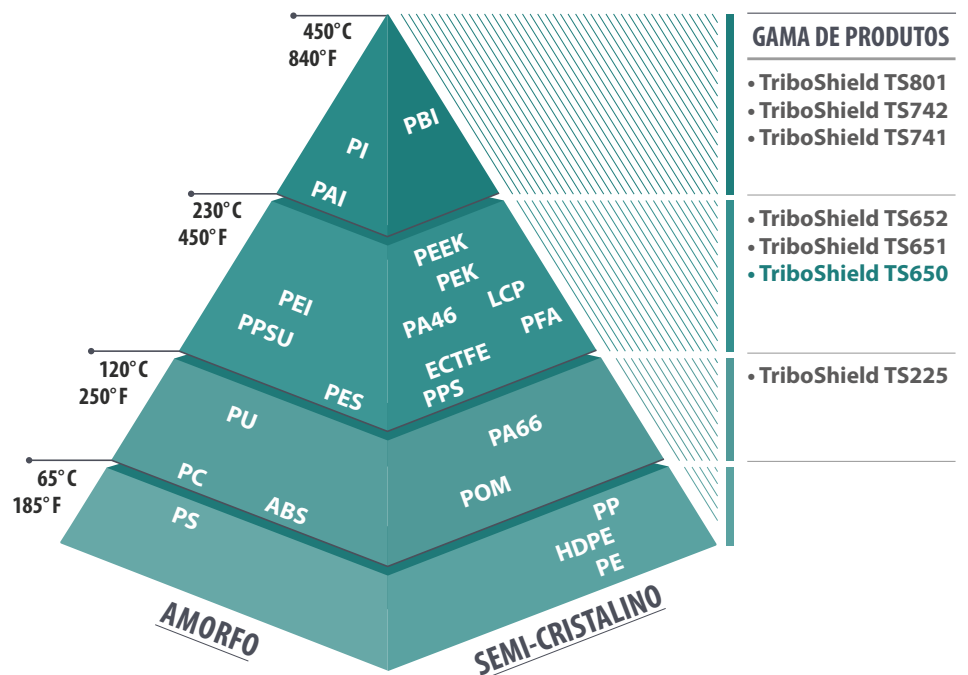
450°C
840°F

PI
PBI
PAI

230°C
450°F

PEI
PPSU
PEEK
PEK
LCP
PA46
PFA
ECTFE
PPS

120°C
250°F

PES
PU
PA66

65°C
185°F

PC
ABS
PS
POM
PP
HDPE
PE

AMORFO
SEMI-CRISTALINO

GAMA DE PRODUTOS
• TriboShield TS801
• TriboShield TS742
• TriboShield TS741

• TriboShield TS652
• TriboShield TS651
• TriboShield TS650

• TriboShield TS225